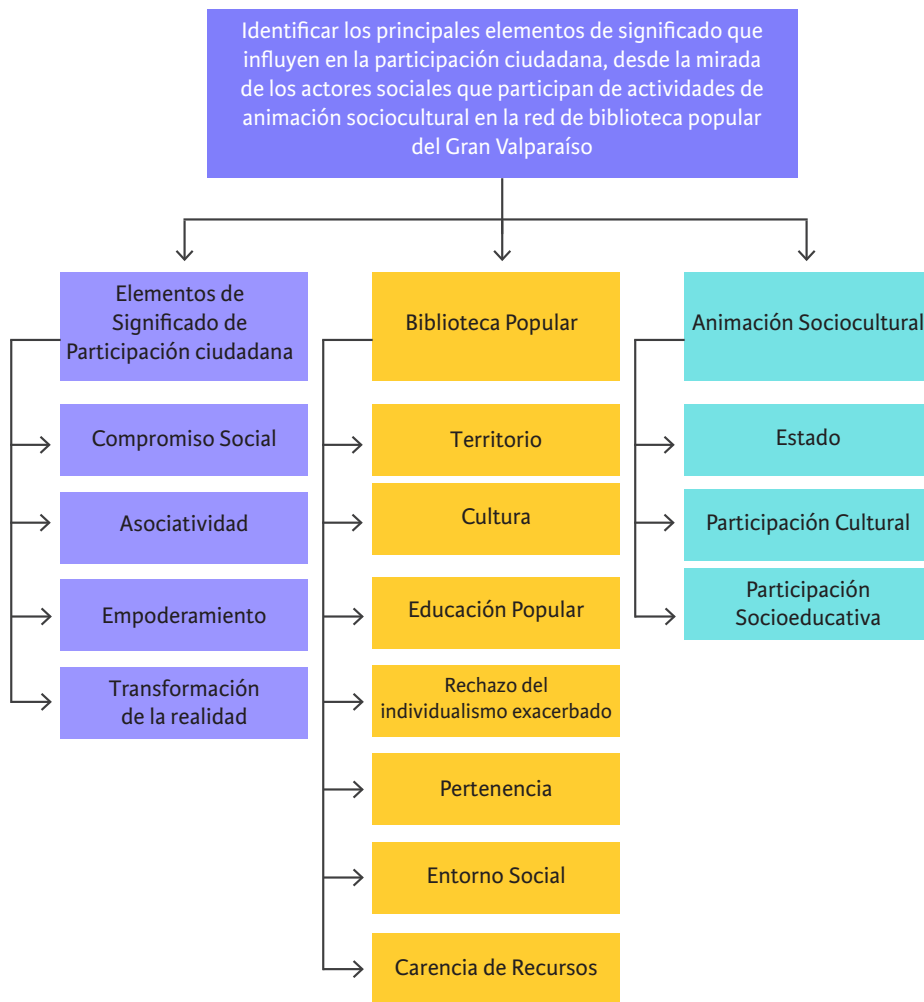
Identificar los principales elementos de significado que influyen en la participación ciudadana, desde la mirada de los actores sociales que participan de actividades de animación sociocultural en la red de biblioteca popular del Gran Valparaíso

Elementos de Significado de Participación ciudadana

Compromiso Social

Asociatividad

Empoderamiento

Transformación de la realidad

Biblioteca Popular

Territorio

Cultura

Educación Popular

Rechazo del individualismo exacerbado

Pertenencia

Entorno Social

Carencia de Recursos

Animación Sociocultural

Estado

Participación Cultural

Participación Socioeducativa